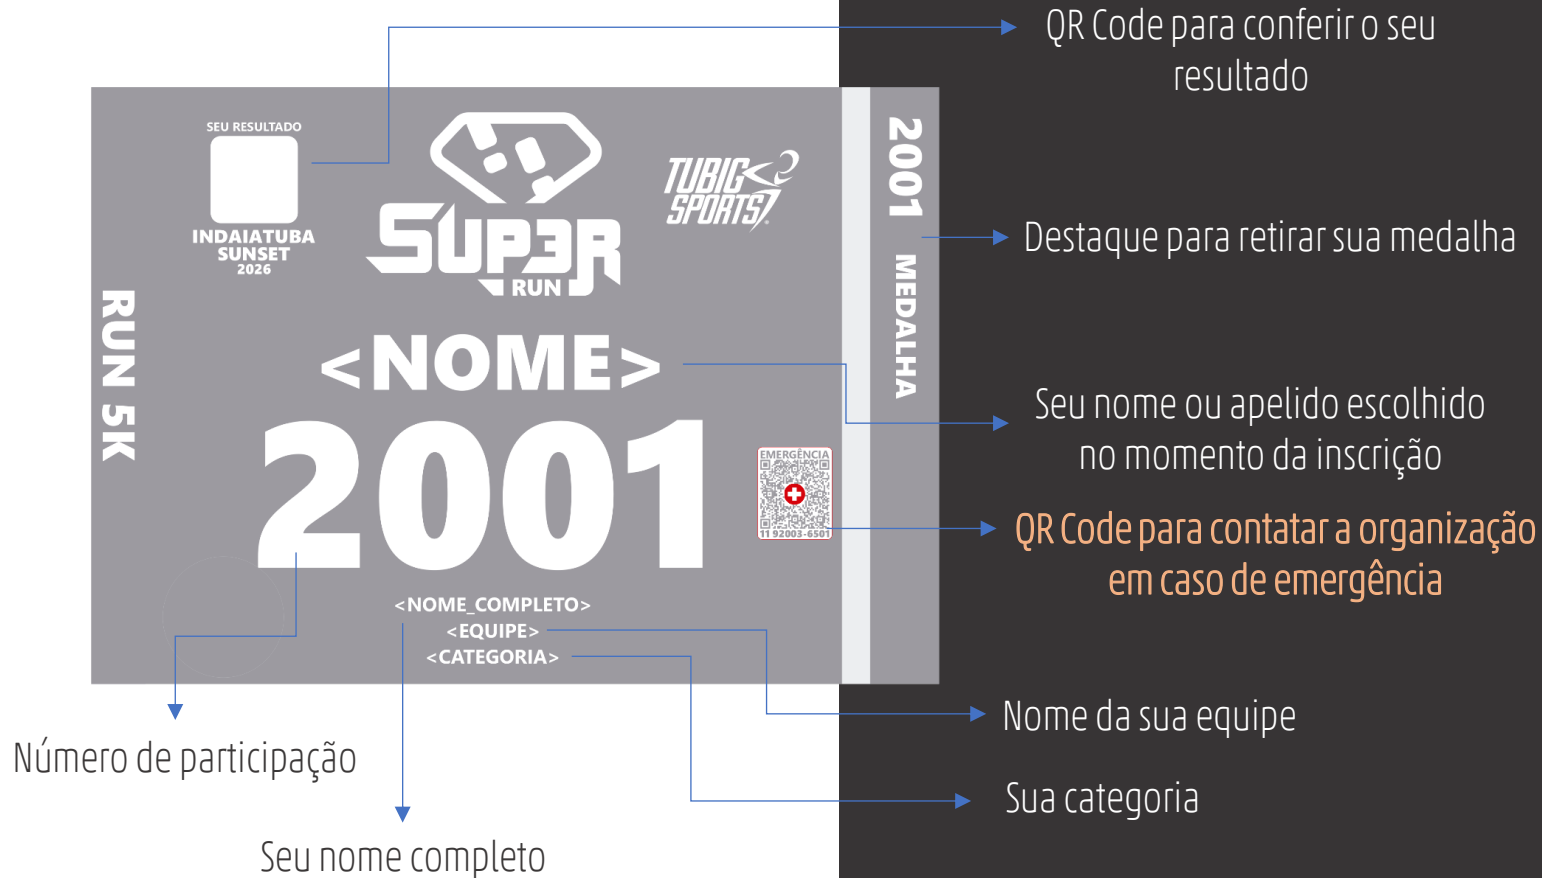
QR Code para conferir o seu resultado

SEU RESULTADO

INDAIATUBA SUNSET 2026

SUP3R RUN

TUBIG SPORTS

2001

MEDALHA

Destaque para retirar sua medalha

RUN 5K

<NOME>

Seu nome ou apelido escolhido no momento da inscrição

2001

EMERGÊNCIA

11 92003-6501

QR Code para contatar a organização em caso de emergência

<NOME_COMPLETO>
<EQUIPE>
<CATEGORIA>

Nome da sua equipe

Número de participação

Sua categoria

Seu nome completo